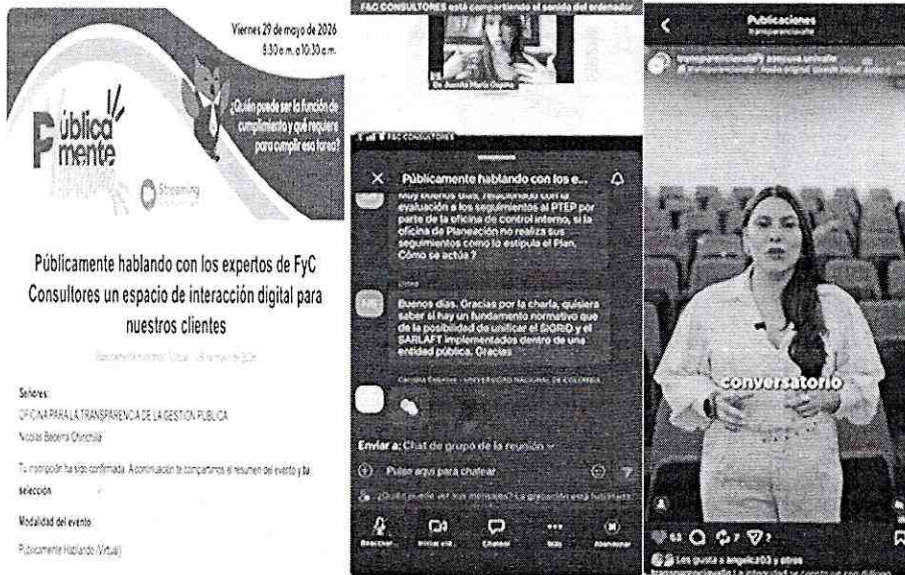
Viernes 29 de mayo de 2026
8:30 a.m. a 10:30 a.m.

Pública mente

¿Quién puede ser la función de cumplimiento y qué requiere para cumplir esa tarea?

Streaming

Públicamente hablando con los expertos de FyC Consultores un espacio de interacción digital para nuestros clientes

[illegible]

Señores:
OFICINA PARA LA TRANSPARENCIA DE LA GESTION PUBLICA
Nicolas Becerra Chinchilla

Tu inscripción ha sido confirmada. A continuación te compartimos el resumen del evento y tu selección

Modalidad del evento:
Públicamente Hablando (Virtual)

F&C CONSULTORES está compartiendo el sonido del ordenador

Dr. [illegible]

F&C CONSULTORES

Públicamente hablando con los e...

Muy buenos días, relacionado con la evaluación a los seguimientos al PTEP por parte de la oficina de control interno, si la oficina de Planeación no realiza sus seguimientos como lo estipula el Plan. Cómo se actúa ?

NE

Buenos días. Gracias por la charla, quisiera saber si hay un fundamento normativo que de la posibilidad de unificar el SIGRD y el SARLAFT implementados dentro de una entidad pública. Gracias

Carolina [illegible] - UNIVERSIDAD NACIONAL DE COLOMBIA

Enviar a: Chat de grupo de la reunión

Pulse aquí para chatear

¿Quién puede ver sus mensajes? La grabación está habilitada

Reaccionar  Iniciar vid.  Chatear  Más  Abandonar

Publicaciones
transparenciacol

transparenciacolfe y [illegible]
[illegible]

conversatorio

63  7  2

Les gusta a angelic203 y otros
transparenciacolfe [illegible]